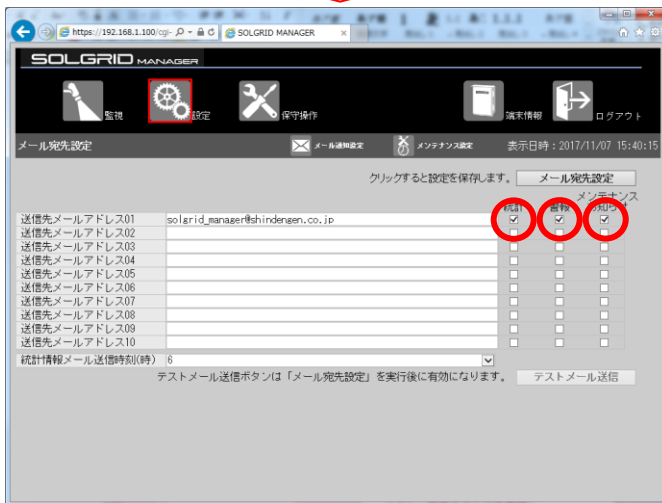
https://192.168.1.100/cgi-
SOLGRID MANAGER

SOLGRID MANAGER

監視
設定
保守操作
端末情報
ログアウト

メール宛先設定
メール通知設定
メンテナンス設定
表示日時：2017/11/07 15:40:15

クリックすると設定を保存します。
メール宛先設定

| | | 統計 | 警報 | メンテナンス通知 |
|---|---|---|---|---|
| 送信先メールアドレス01 | solgrid_manager@shindengen.co.jp | ☑ | ☑ | ☑ |
| 送信先メールアドレス02 | | ☐ | ☐ | ☐ |
| 送信先メールアドレス03 | | ☐ | ☐ | ☐ |
| 送信先メールアドレス04 | | ☐ | ☐ | ☐ |
| 送信先メールアドレス05 | | ☐ | ☐ | ☐ |
| 送信先メールアドレス06 | | ☐ | ☐ | ☐ |
| 送信先メールアドレス07 | | ☐ | ☐ | ☐ |
| 送信先メールアドレス08 | | ☐ | ☐ | ☐ |
| 送信先メールアドレス09 | | ☐ | ☐ | ☐ |
| 送信先メールアドレス10 | | ☐ | ☐ | ☐ |

統計情報メール送信時刻(時) 6

テストメール送信ボタンは「メール宛先設定」を実行後に有効になります。
テストメール送信